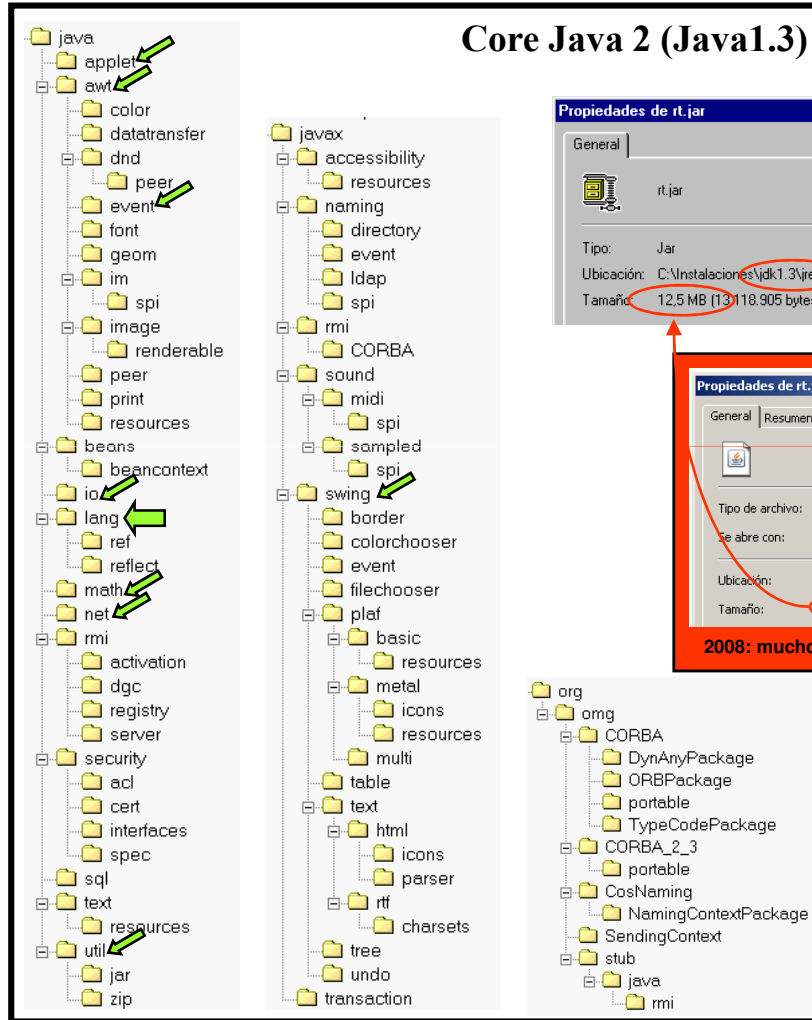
Core Java 2 (Java1.3)

java
applet
awt
color
datatransfer
dnd
peer
event
font
geom
im
spi
image
renderable
peer
print
resources
beans
beancontext
io
lang
ref
reflect
math
net
rmi
activation
dgc
registry
server
security
acl
cert
interfaces
spec
sql
text
resources
util
jar
zip

javax
accessibility
resources
naming
directory
event
ldap
spi
rmi
CORBA
sound
midi
spi
sampled
spi
swing
border
colorchooser
event
filechooser
plaf
basic
resources
metal
icons
resources
multi
table
text
html
icons
parser
rtf
charsets
tree
undo
transaction

Propiedades de rt.jar
General
rt.jar
Tipo: Jar
Ubicación: C:\Instalaciones\jdk1.3\jre
Tamaño: 12,5 MB (13.118.905 bytes

Propiedades de rt.
General Resumen
Tipo de archivo:
Se abre con:
Ubicación:
Tamaño:
2008: mucho

org
omg
CORBA
DynAnyPackage
ORBPackage
portable
TypeCodePackage
CORBA_2_3
portable
CosNaming
NamingContextPackage
SendingContext
stub
java
rmi